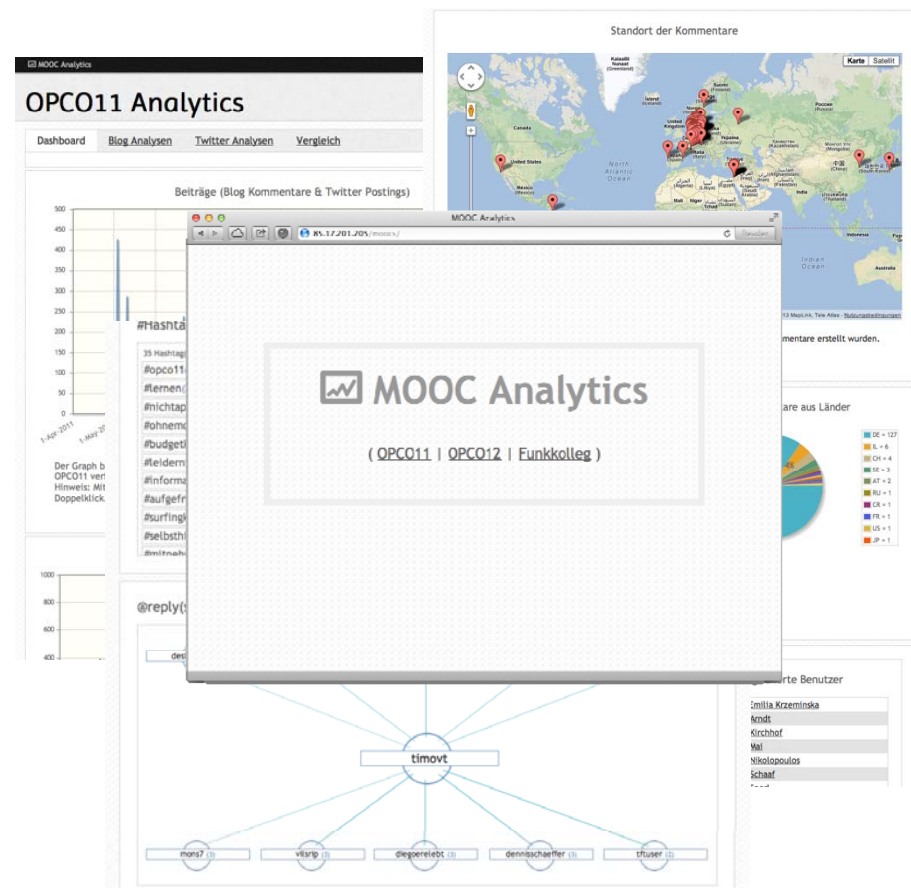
MOOC Analytics

OPCO11 Analytics

Dashboard | Blog Analysen | Twitter Analysen | Vergleich

Beiträge (Blog Kommentare & Twitter Postings)

500
450
400
350
300
250
200
150
100
50
0

1-Apr 2011
1-May

Der Graph b
OPCO11 ver
Hinweis: Mit
Doppelklick

1000
800
600
400

#Hashtä

35 Hashtag
#opco11
#lernen
#nichtap
#ohnemo
#budgeti
#leidern
#informa
#aufgefr
#surfingk
#selbsthi
#mitgeh

@reply(

Standort der Kommentare

Karte | Satellit

Canada
United States
Mexico
North Atlantic Ocean
Indian Ocean
Australia
Indonesia

13 MapLink, Tele Atlas - Nutzungsbedingungen

mmentare erstellt wurden.

are aus Länder

DE = 127
IL = 6
CH = 4
SE = 3
AT = 2
RU = 1
CR = 1
FR = 1
US = 1
JP = 1

rte Benutzer

Emilia Krzeminska
Arndt
Kirchhof
Mai
Nikolopoulos
Schaaf

MOOC Analytics

85.17.201.205/moocs/

MOOC Analytics

( OPCO11 | OPCO12 | Funkkolleg )

timovt

mons7 (3)
vilsrip (3)
diegoerelebt (3)
dennisschaeffer (3)
tftuser (3)